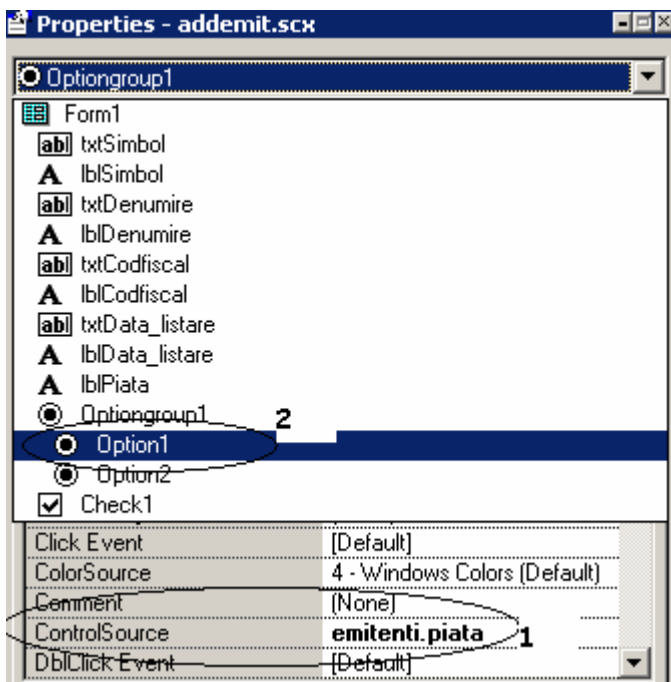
Properties - addemit.scx

Optiongroup1

Form1
abl txtSimbol
A lblSimbol
abl txtDenumire
A lblDenumire
abl txtCodfiscal
A lblCodfiscal
abl txtData_listare
A lblData_listare
A lblPiata
Optiongroup1
2
Option1
Option2
Check1

| | |
|---|---|
| Click Event | [Default] |
| ColorSource | 4 - Windows Colors (Default) |
| Comment | [None] |
| ControlSource | emitenti.piata |
| DblClick Event | [Default] |

1